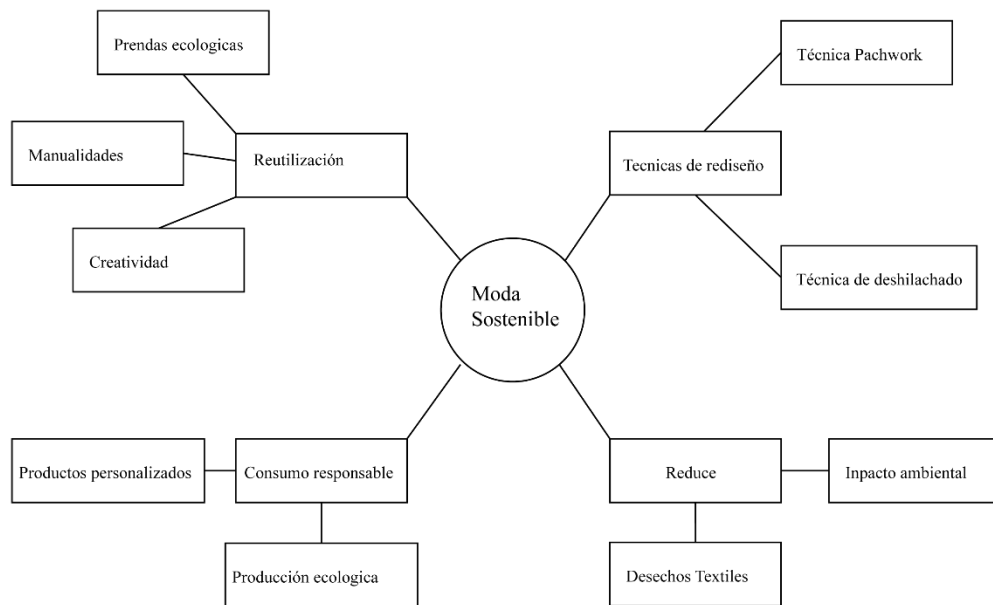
Moda Sostenible

Reutilización

Prendas ecologicas

Manualidades

Creatividad

Tecnicas de rediseño

Técnica Pachwork

Técnica de deshilachado

Consumo responsable

Productos personalizados

Producción ecologica

Reduce

Inpacto ambiental

Desechos Textiles